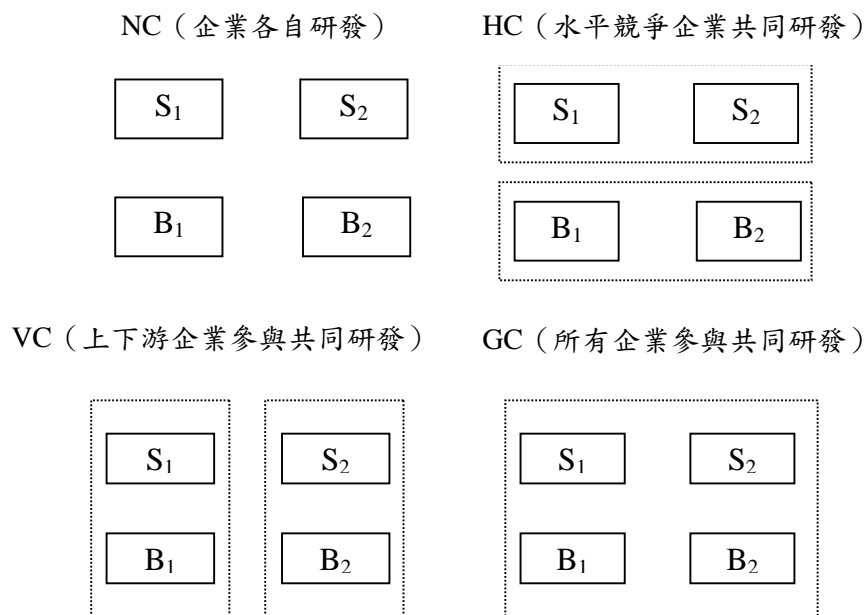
NC（企業各自研發）

$S_1$ $S_2$

$B_1$ $B_2$

HC（水平競爭企業共同研發）

$S_1$ $S_2$

$B_1$ $B_2$

VC（上下游企業參與共同研發）

$S_1$ $S_2$

$B_1$ $B_2$

GC（所有企業參與共同研發）

$S_1$ $S_2$

$B_1$ $B_2$